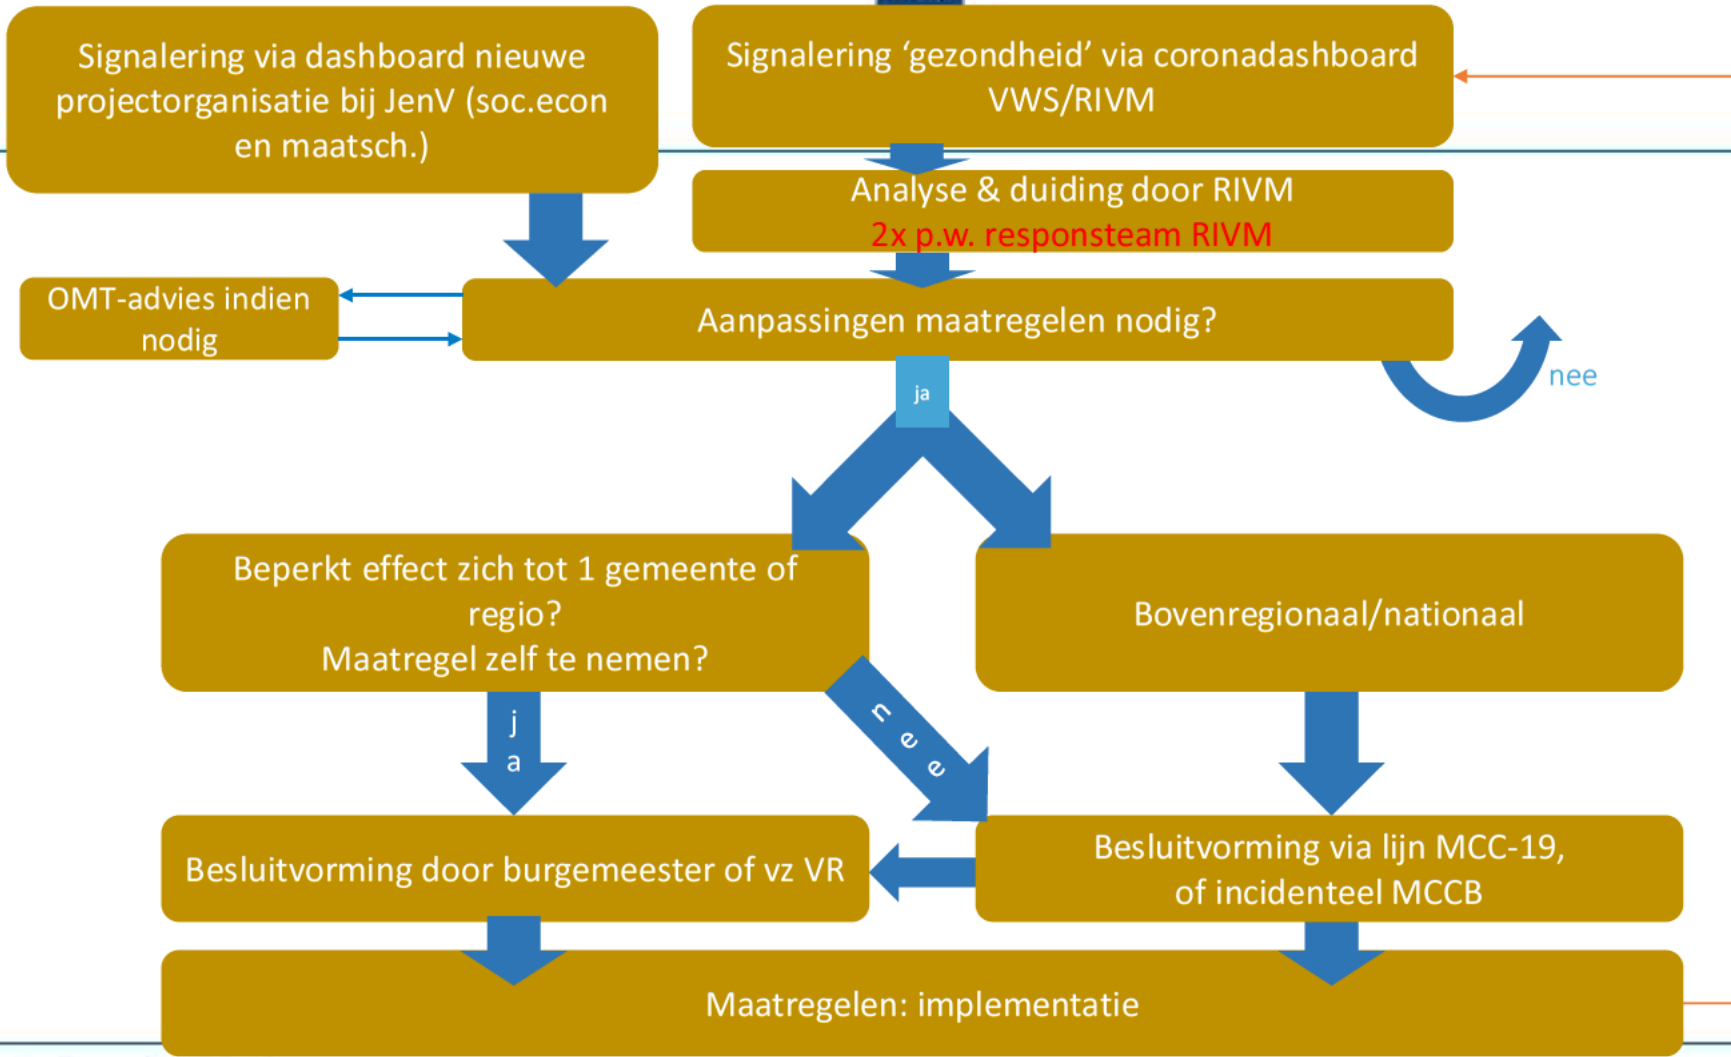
Signalering via dashboard nieuwe projectorganisatie bij JenV (soc.econ en maatsch.)

Signalering 'gezondheid' via coronadashboard VWS/RIVM

Analyse & duiding door RIVM
2x p.w. responsteam RIVM

OMT-advies indien nodig

Aanpassingen maatregelen nodig?

nee

ja

Beperkt effect zich tot 1 gemeente of regio?
Maatregel zelf te nemen?

Bovenregionaal/nationaal

ja

nee

Besluitvorming door burgemeester of vz VR

Besluitvorming via lijn MCC-19, of incidenteel MCCB

Maatregelen: implementatie